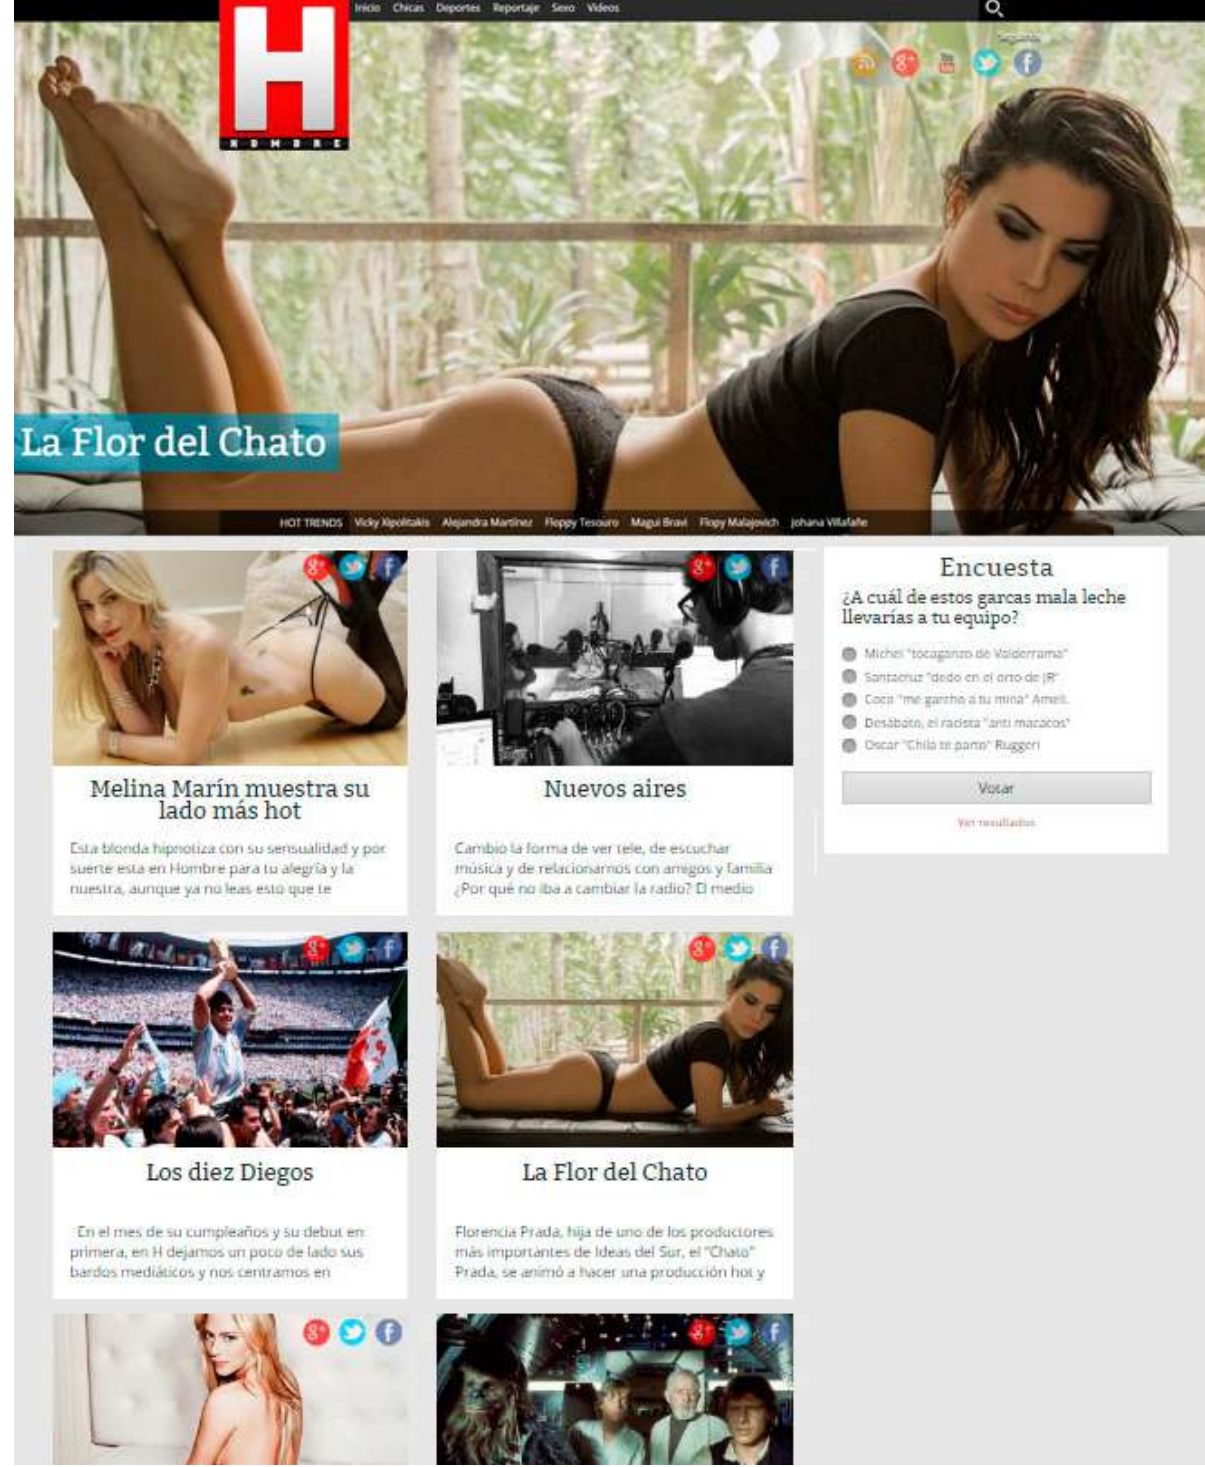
H
HOMBRE

Inicio Chicas Deportes Reportaje Sexo Videos

Seguinos

La Flor del Chato

HOT TRENDS Vicky Xipolitakis Alejandra Martinez Floppy Tesouro Magui Bravi Flopy Malajovich Johana Villafañe

Melina Marín muestra su lado más hot

Esta blonda hipnotiza con su sensualidad y por suerte está en Hombre para tu alegría y la nuestra, aunque ya no leas esto que te

Nuevos aires

Cambió la forma de ver tele, de escuchar música y de relacionarnos con amigos y familia ¿Por qué no iba a cambiar la radio? El medio

Encuesta

¿A cuál de estos garcas mala leche llevarías a tu equipo?

Michel "tocaganzo de Valderrama"
Santacruz "dedo en el orto de JR"
Coco "me garcho a tu mina" Ameli
Desábato, el racista "anti macacos"
Oscar "Chila te parto" Ruggeri

Votar

Ver resultados

Los diez Diegos

En el mes de su cumpleaños y su debut en primera, en H dejamos un poco de lado sus bardos mediáticos y nos centramos en

La Flor del Chato

Florencia Prada, hija de uno de los productores más importantes de Ideas del Sur, el "Chato" Prada, se animó a hacer una producción hot y